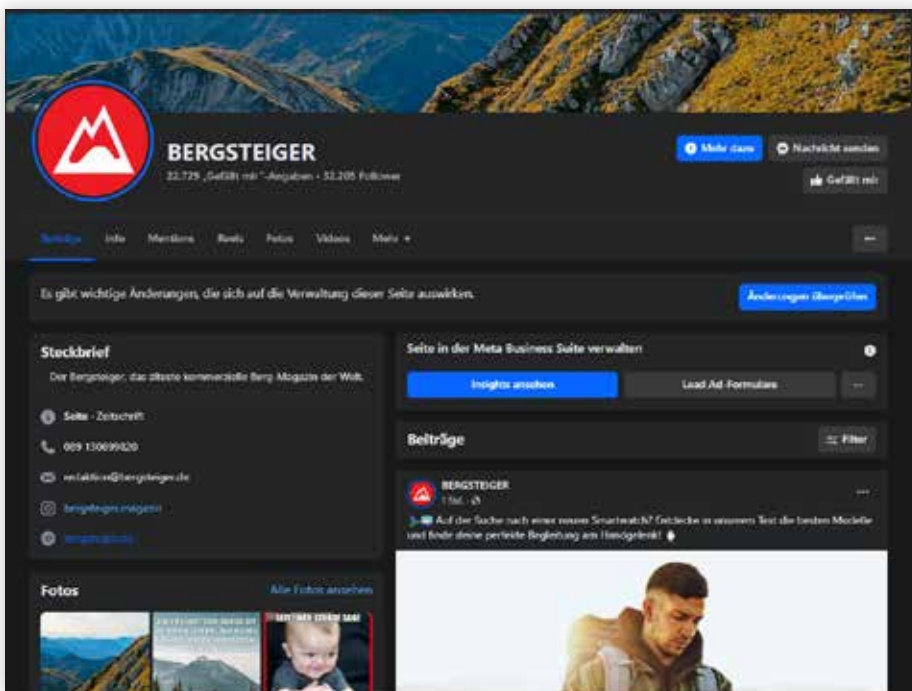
BERGSTEIGER
22.729 „Gefällt mir"-Angaben • 32.205 Follower

Mehr dazu
Nachricht senden
Gefällt mir

Beiträge
Info
Mentions
Reels
Fotos
Videos
Mehr ▾

Es gibt wichtige Änderungen, die sich auf die Verwaltung dieser Seite auswirken.
Änderungen überprüfen

Steckbrief
Der Bergsteiger, das älteste kommerzielle Berg-Magazin der Welt.
Seite · Zeitschrift
089 130699620
redaktion@bergsteiger.de
bergsteiger.magazin
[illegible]

Fotos
Alle Fotos ansehen

Seite in der Meta Business Suite verwalten
Insights ansehen
Lead Ad-Formulare

Beiträge
Filter

BERGSTEIGER
1 Std. ·
Auf der Suche nach einer neuen Smartwatch? Entdecke in unserem Test die besten Modelle und finde deine perfekte Begleitung am Handgelenk!